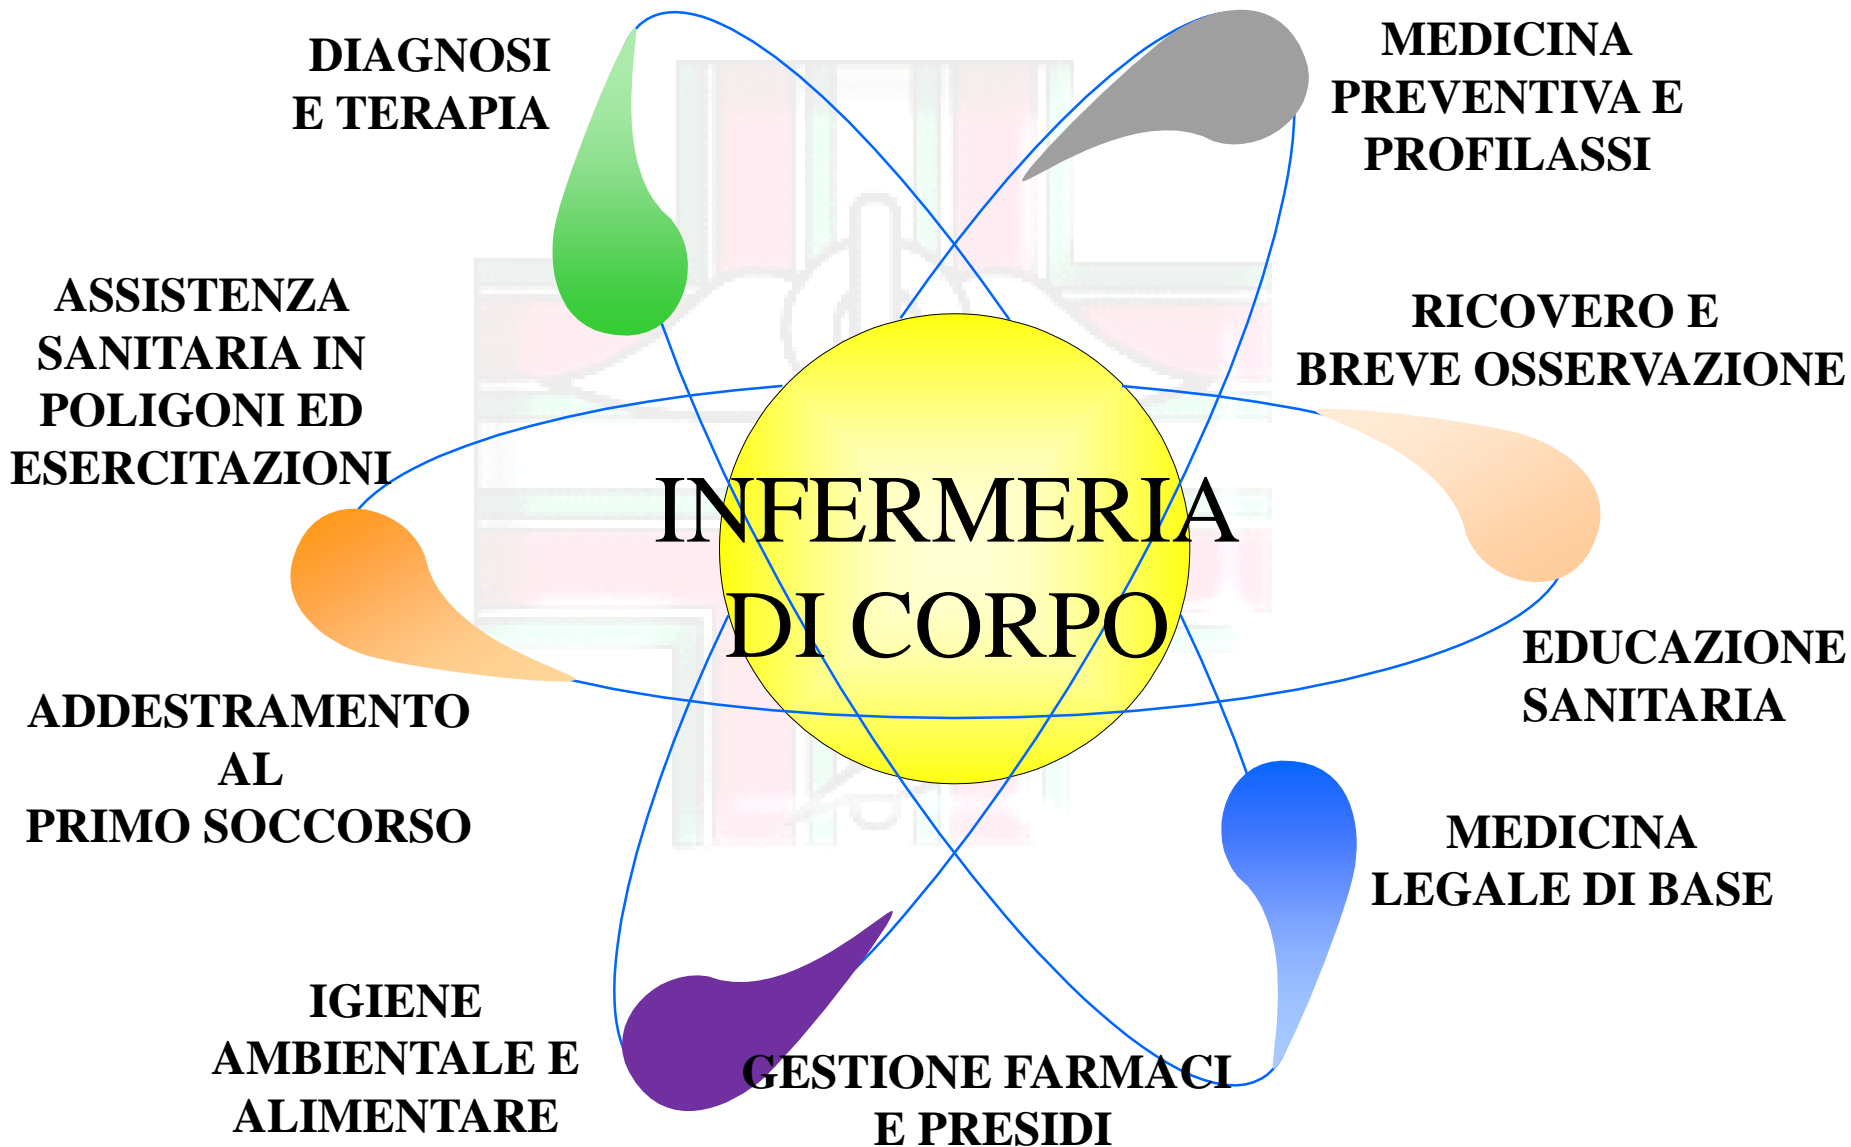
DIAGNOSI E TERAPIA

MEDICINA PREVENTIVA E PROFILASSI

ASSISTENZA SANITARIA IN POLIGONI ED ESERCITAZIONI

RICOVERO E BREVE OSSERVAZIONE

INFERMERIA DI CORPO

EDUCAZIONE SANITARIA

ADDESTRAMENTO AL PRIMO SOCCORSO

MEDICINA LEGALE DI BASE

IGIENE AMBIENTALE E ALIMENTARE

GESTIONE FARMACI E PRESIDI